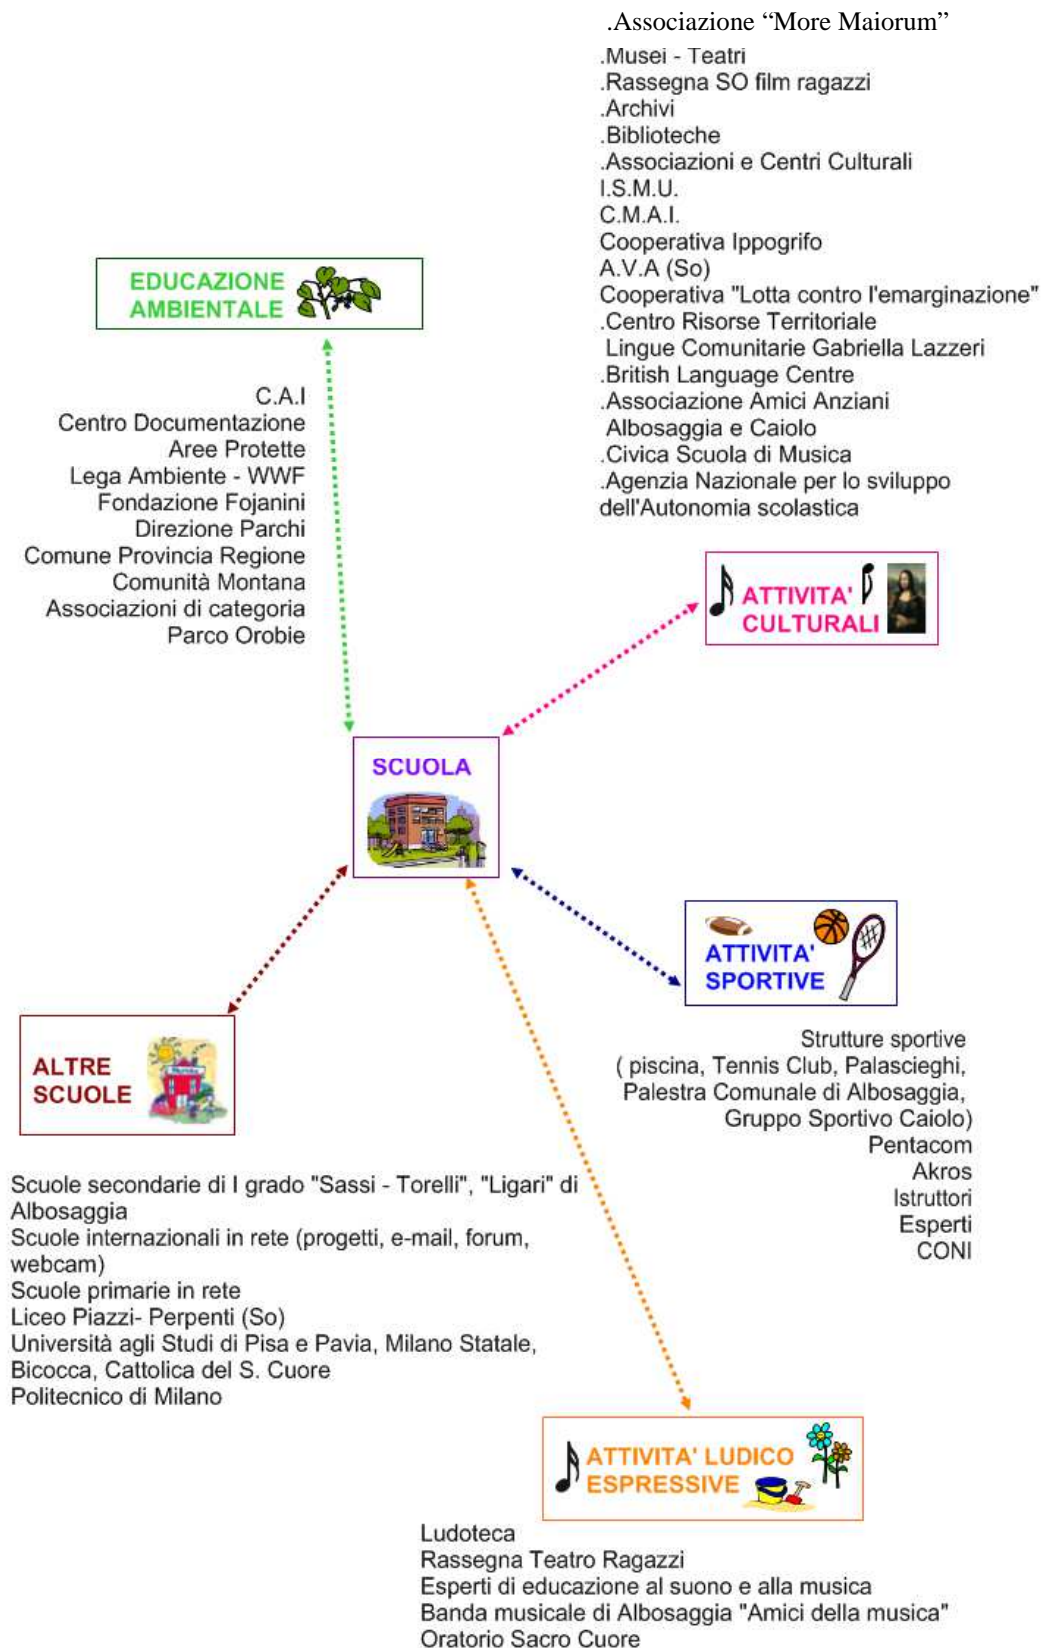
.Associazione “More Maiorum”
.Musei - Teatri
.Rassegna SO film ragazzi
.Archivi
.Biblioteche
.Associazioni e Centri Culturali
I.S.M.U.
C.M.A.I.
Cooperativa Ippogrifo
A.V.A (So)
Cooperativa "Lotta contro l'emarginazione"
.Centro Risorse Territoriale
Lingue Comunitarie Gabriella Lazzeri
.British Language Centre
.Associazione Amici Anziani
Albosaggia e Caiolo
.Civica Scuola di Musica
.Agenzia Nazionale per lo sviluppo dell'Autonomia scolastica

EDUCAZIONE AMBIENTALE

C.A.I
Centro Documentazione
Aree Protette
Lega Ambiente - WWF
Fondazione Fojanini
Direzione Parchi
Comune Provincia Regione
Comunità Montana
Associazioni di categoria
Parco Orobie

ATTIVITA' CULTURALI

SCUOLA

ATTIVITA' SPORTIVE

Strutture sportive
( piscina, Tennis Club, Palasceighi, Palestra Comunale di Albosaggia, Gruppo Sportivo Caiolo)
Pentacom
Akros
Istruttori
Esperti
CONI

ALTRE SCUOLE

Scuole secondarie di I grado "Sassi - Torelli", "Ligari" di Albosaggia
Scuole internazionali in rete (progetti, e-mail, forum, webcam)
Scuole primarie in rete
Liceo Piazzi- Perpenti (So)
Università agli Studi di Pisa e Pavia, Milano Statale, Bicocca, Cattolica del S. Cuore
Politecnico di Milano

ATTIVITA' LUDICO ESPRESSIVE

Ludoteca
Rassegna Teatro Ragazzi
Esperti di educazione al suono e alla musica
Banda musicale di Albosaggia "Amici della musica"
Oratorio Sacro Cuore